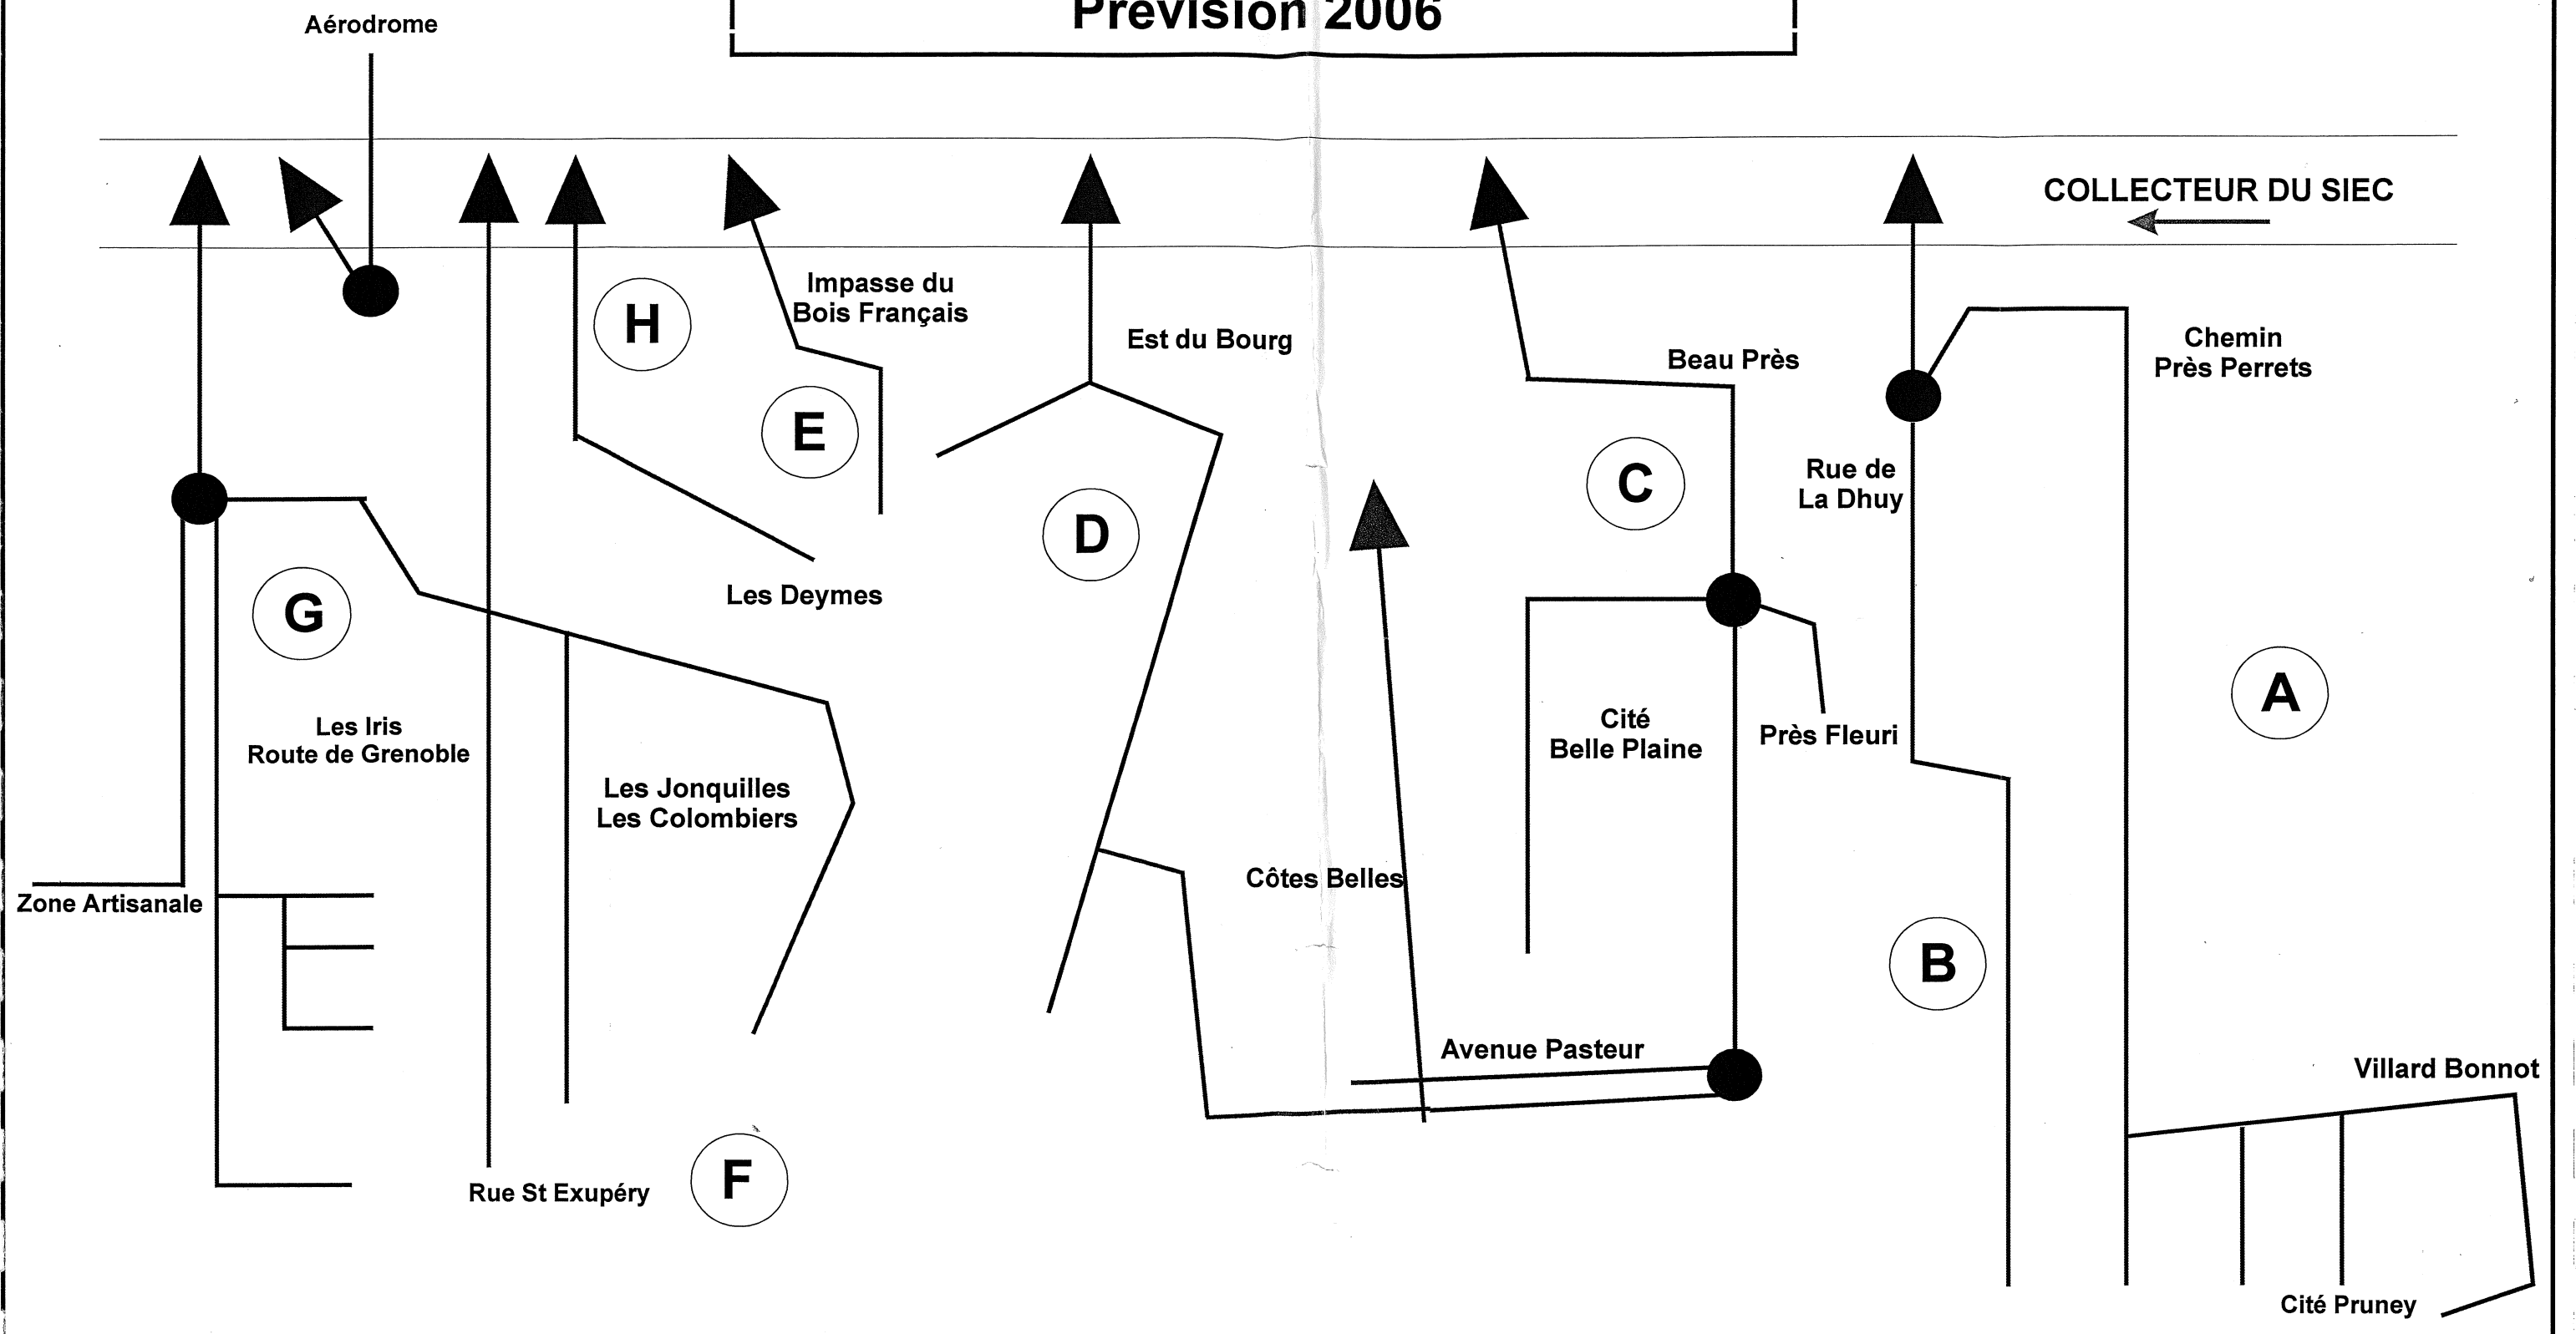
Aérodrome

Prévision 2006

COLLECTEUR DU SIEC

Impasse du Bois Français

H

E

Est du Bourg

Beau Près

Chemin Près Perrets

C

Rue de La Dhuy

D

G

Les Deymes

A

Cité Belle Plaine

Près Fleuri

Les Iris Route de Grenoble

Les Jonquilles Les Colombiers

Côtes Belles

Zone Artisanale

B

Avenue Pasteur

Villard Bonnot

Rue St Exupéry

F

Cité Pruney